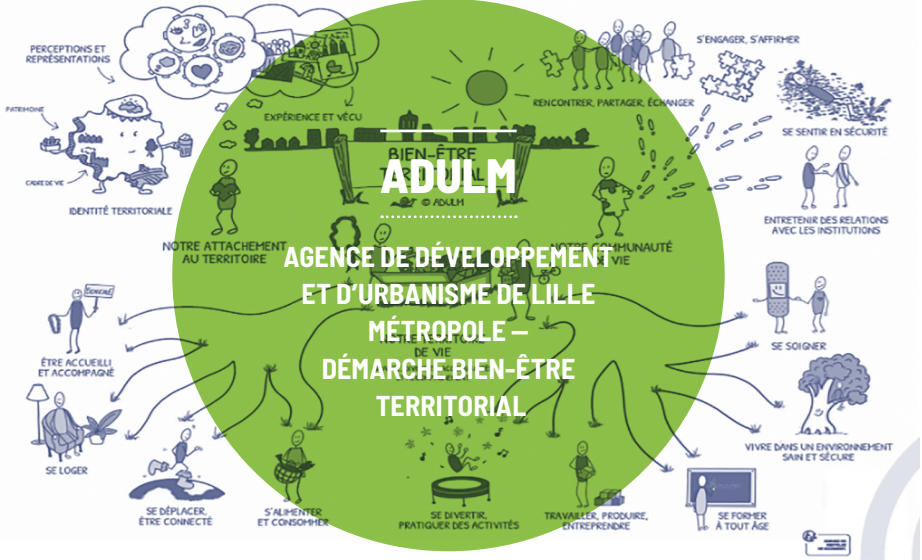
PERCEPTIONS ET REPRÉSENTATIONS

PATRIMOINE

CADRE DE VIE

IDENTITÉ TERRITORIALE

EXPÉRIENCE ET VÉCU

BIEN-ÊTRE

© ADULM

NOTRE ATTACHEMENT AU TERRITOIRE

RENCONTRER, PARTAGER, ÉCHANGER

S'ENGAGER, S'AFFIRMER

SE SENTIR EN SÉCURITÉ

ENTRETENIR DES RELATIONS AVEC LES INSTITUTIONS

ADULM

AGENCE DE DÉVELOPPEMENT ET D'URBANISME DE LILLE MÉTROPOLE – DÉMARCHE BIEN-ÊTRE TERRITORIAL

BIENVENUE

ÊTRE ACCUEILLI ET ACCOMPAGNÉ

SE LOGER

SE DÉPLACER, ÊTRE CONNECTÉ

S'ALIMENTER ET CONSOMMER

SE DIVERTIR, PRATIQUER DES ACTIVITÉS

TRAVAILLER, PRODUIRE, ENTREPRENDRE

SE FORMER À TOUT ÂGE

SE SOIGNER

VIVRE DANS UN ENVIRONNEMENT SAIN ET SÉCURE